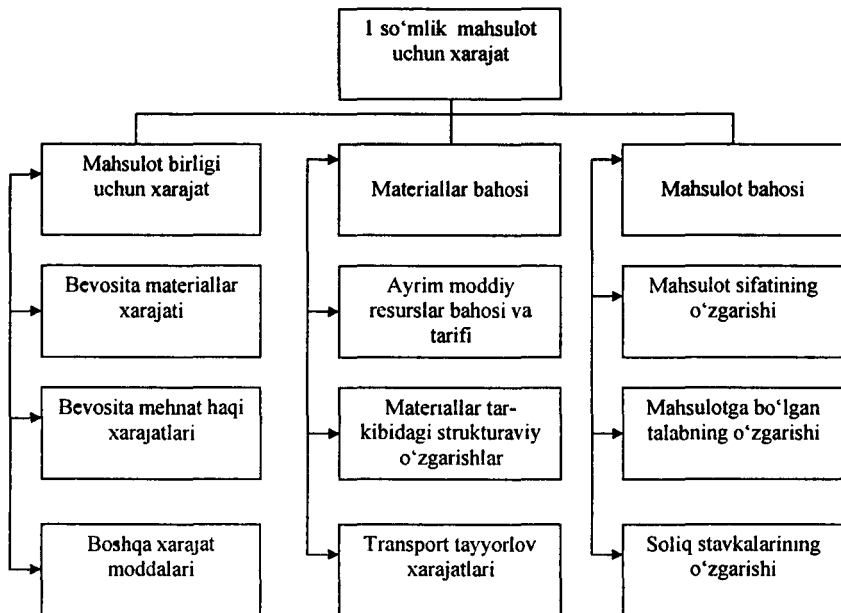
1 so‘mlik mahsulot uchun xarajat

Mahsulot birligi uchun xarajat

Bevosita materiallar xarajati

Bevosita mehnat haqi xarajatlari

Boshqa xarajat moddalari

Materiallar bahosi

Ayrim moddiy resurslar bahosi va tarifi

Materiallar tarkibidagi strukturaviy o‘zgarishlar

Transport tayyorlov xarajatlari

Mahsulot bahosi

Mahsulot sifatining o‘zgarishi

Mahsulotga bo‘lgan talabning o‘zgarishi

Soliq stavkalarining o‘zgarishi